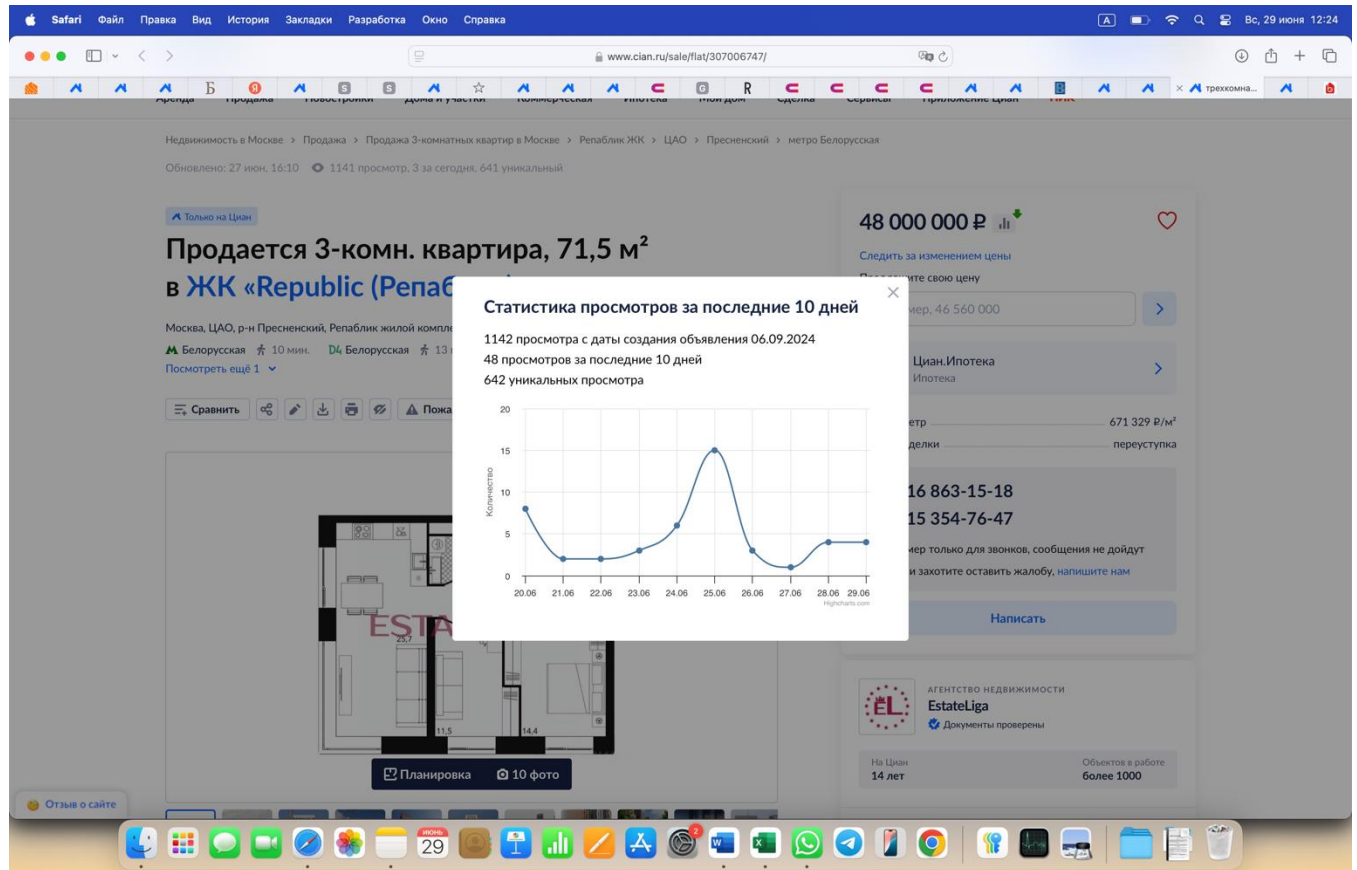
Safari Файл Правка Вид История Закладки Разработка Окно Справка

Вс, 29 июня 12:24

www.cian.ru/sale/flat/307006747/

трехкомна...

Аренда Продажа Новостройки Дома и участки Коммерческая Ипотека Мой дом Сделка Сервисы Приложение Циан

Недвижимость в Москве > Продажа > Продажа 3-комнатных квартир в Москве > Репаблик ЖК > ЦАО > Пресненский > метро Белорусская

Обновлено: 27 июн, 16:10 1141 просмотр, 3 за сегодня, 641 уникальный

Только на Циан

Продается 3-комн. квартира, 71,5 м²

в ЖК «Republic (Репаб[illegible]

Москва, ЦАО, р-н Пресненский, Репаблик жилой компл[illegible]

Белорусская 10 мин. D4 Белорусская 13 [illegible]

Посмотреть ещё 1

Сравнить Пожа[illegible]

ESTA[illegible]

25,7

11,5

14,4

Планировка 10 фото

Отзыв о сайте

48 000 000 ₽

Следить за изменением цены

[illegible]те свою цену

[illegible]мер, 46 560 000

Циан.Ипотека

Ипотека

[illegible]етр 671 329 ₽/м²

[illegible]делки переуступка

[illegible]16 863-15-18

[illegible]15 354-76-47

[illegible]мер только для звонков, сообщения не дойдут

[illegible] захотите оставить жалобу, напишите нам

Написать

АГЕНТСТВО НЕДВИЖИМОСТИ

EstateLiga

Документы проверены

На Циан

14 лет

Объектов в работе

более 1000

Статистика просмотров за последние 10 дней

1142 просмотра с даты создания объявления 06.09.2024

48 просмотров за последние 10 дней

642 уникальных просмотра

Количество

20
15
10
5
0

20.06 21.06 22.06 23.06 24.06 25.06 26.06 27.06 28.06 29.06

Highcharts.com

июнь 29